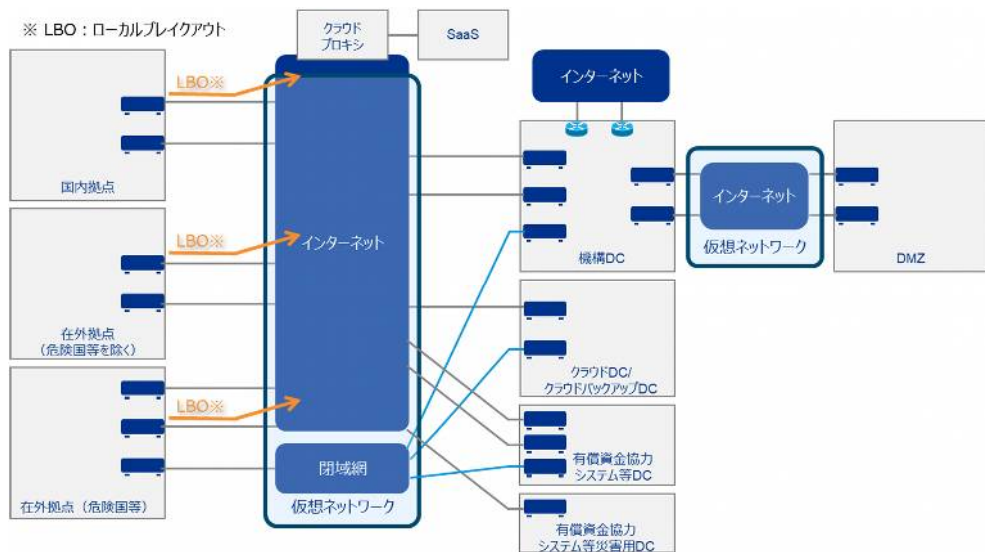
※ LBO：ローカルブレイクアウト

クラウド
プロキシ

SaaS

インターネット

LBO※

国内拠点

LBO※

インターネット

在外拠点
（危険国等を除く）

LBO※

在外拠点（危険国等）

閉域網

仮想ネットワーク

機構DC

インターネット

仮想ネットワーク

DMZ

クラウドDC/
クラウドバックアップDC

有償資金協力
システム等DC

有償資金協力
システム等災害用DC